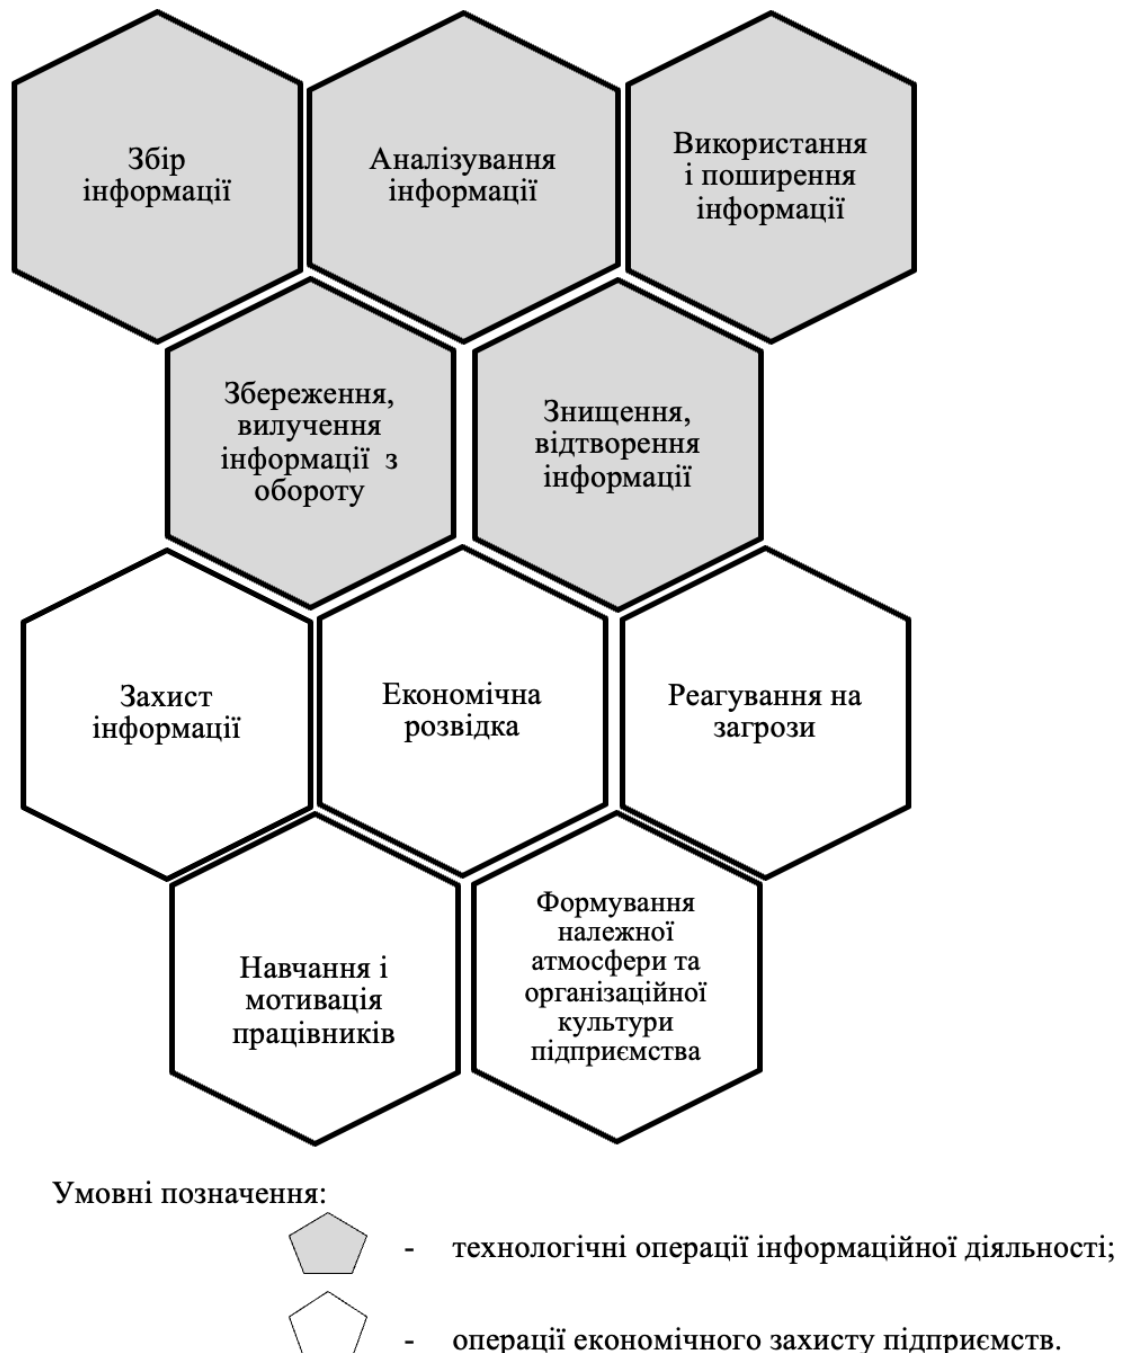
Збір інформації

Аналізування інформації

Використання і поширення інформації

Збереження, вилучення інформації з обороту

Знищення, відтворення інформації

Захист інформації

Економічна розвідка

Реагування на загрози

Навчання і мотивація працівників

Формування належної атмосфери та організаційної культури підприємства

Умовні позначення:

- технологічні операції інформаційної діяльності;

- операції економічного захисту підприємств.